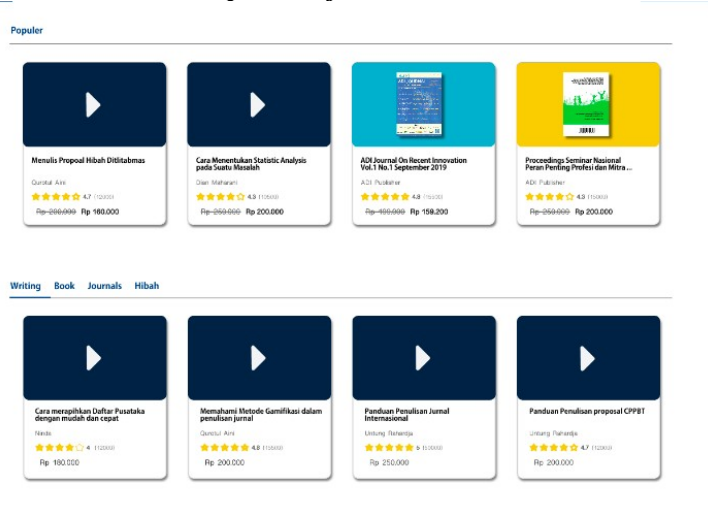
Populer

Menulis Proposal Hibah Ditlitabmas
Qurotul Aini
4.7 (12000)
Rp 200.000 Rp 160.000

Cara Menentukan Statistic Analysis pada Suatu Masalah
Dian Maharani
4.3 (15000)
Rp 250.000 Rp 200.000

ADI Journal On Recent Innovation Vol.1 No.1 September 2019
ADI Publisher
4.8 (15000)
Rp 199.000 Rp 159.200

Proceedings Seminar Nasional Peran Penting Profesi dan Mitra ...
ADI Publisher
4.3 (15000)
Rp 250.000 Rp 200.000

Writing Book Journals Hibah

Cara merapihkan Daftar Pusataka dengan mudah dan cepat
Nanda
4 (12000)
Rp 180.000

Memahami Metode Gamifikasi dalam penulisan jurnal
Qurotul Aini
4.8 (12000)
Rp 200.000

Panduan Penulisan Jurnal Internasional
Untung Rahardja
5 (50000)
Rp 250.000

Panduan Penulisan proposal CPPBT
Untung Rahardja
4.7 (12000)
Rp 200.000